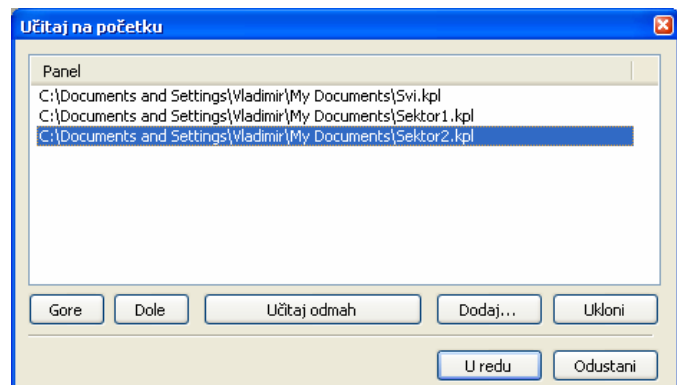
Učitaj na početku

Panel

C:\Documents and Settings\Vladimir\My Documents\Svi.kpl
C:\Documents and Settings\Vladimir\My Documents\Sektor1.kpl
C:\Documents and Settings\Vladimir\My Documents\Sektor2.kpl

Gore | Dole | Učitaj odmah | Dodaj... | Ukloni

U redu | Odustani